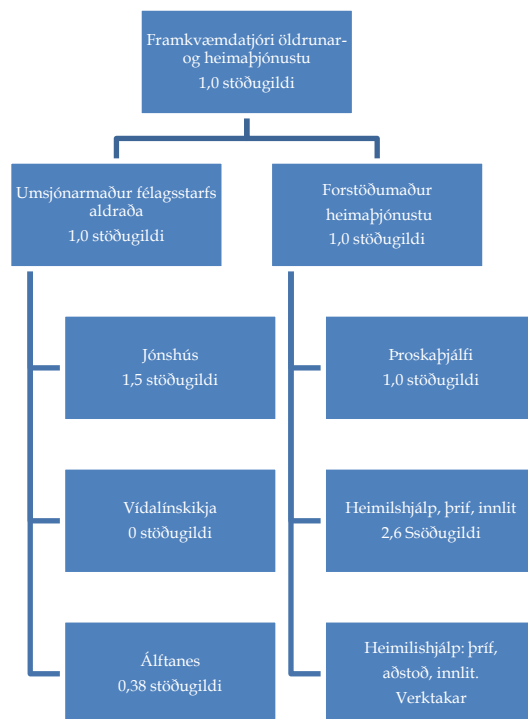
Framkvæmdatjóri öldrunar- og heimaþjónustu
1,0 stöðugildi

Umsjónarmaður félagsstarfs aldraða
1,0 stöðugildi

Forstöðumaður heimaþjónustu
1,0 stöðugildi

Jónshús
1,5 stöðugildi

Vídalínskikja
0 stöðugildi

Álftanes
0,38 stöðugildi

Þroskaþjálfi
1,0 stöðugildi

Heimilshjálp, þrif, innlit
2,6 Ssöðugildi

Heimilishjálp: þrif, aðstoð, innlit.
Verktakar